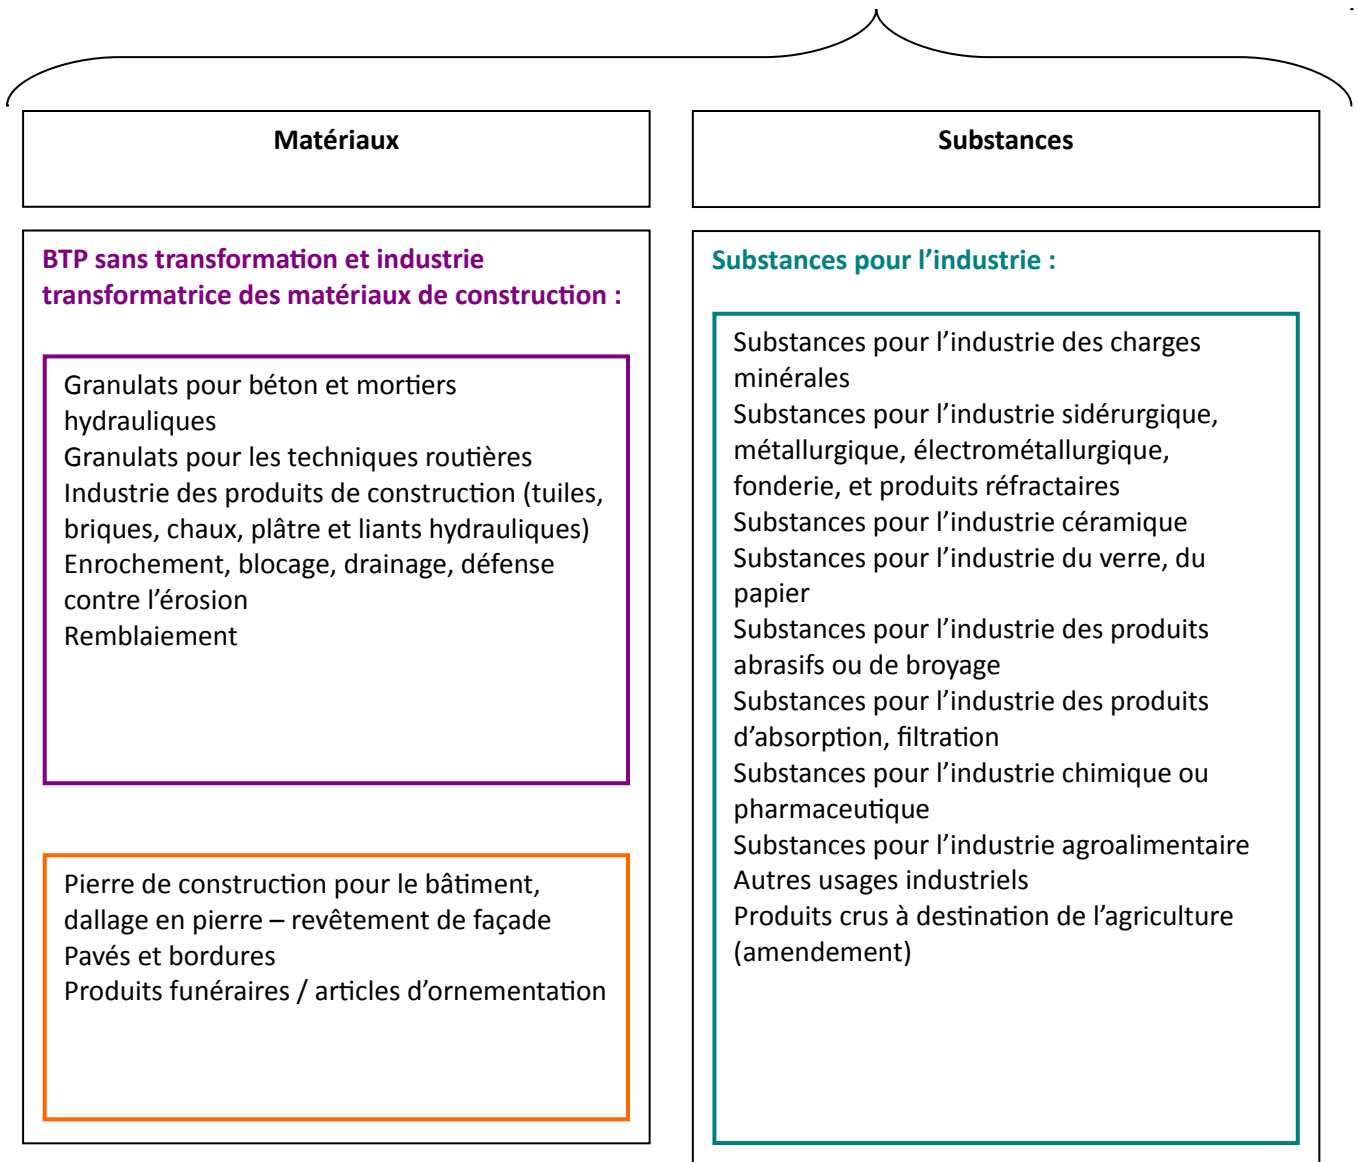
Matériaux

Substances

BTP sans transformation et industrie transformatrice des matériaux de construction :

Granulats pour béton et mortiers hydrauliques
Granulats pour les techniques routières
Industrie des produits de construction (tuiles, briques, chaux, plâtre et liants hydrauliques)
Enrochement, blocage, drainage, défense contre l'érosion
Remblaiement

Pierre de construction pour le bâtiment, dallage en pierre – revêtement de façade
Pavés et bordures
Produits funéraires / articles d'ornementation

Substances pour l'industrie :

Substances pour l'industrie des charges minérales
Substances pour l'industrie sidérurgique, métallurgique, électrométallurgique, fonderie, et produits réfractaires
Substances pour l'industrie céramique
Substances pour l'industrie du verre, du papier
Substances pour l'industrie des produits abrasifs ou de broyage
Substances pour l'industrie des produits d'absorption, filtration
Substances pour l'industrie chimique ou pharmaceutique
Substances pour l'industrie agroalimentaire
Autres usages industriels
Produits crus à destination de l'agriculture (amendement)